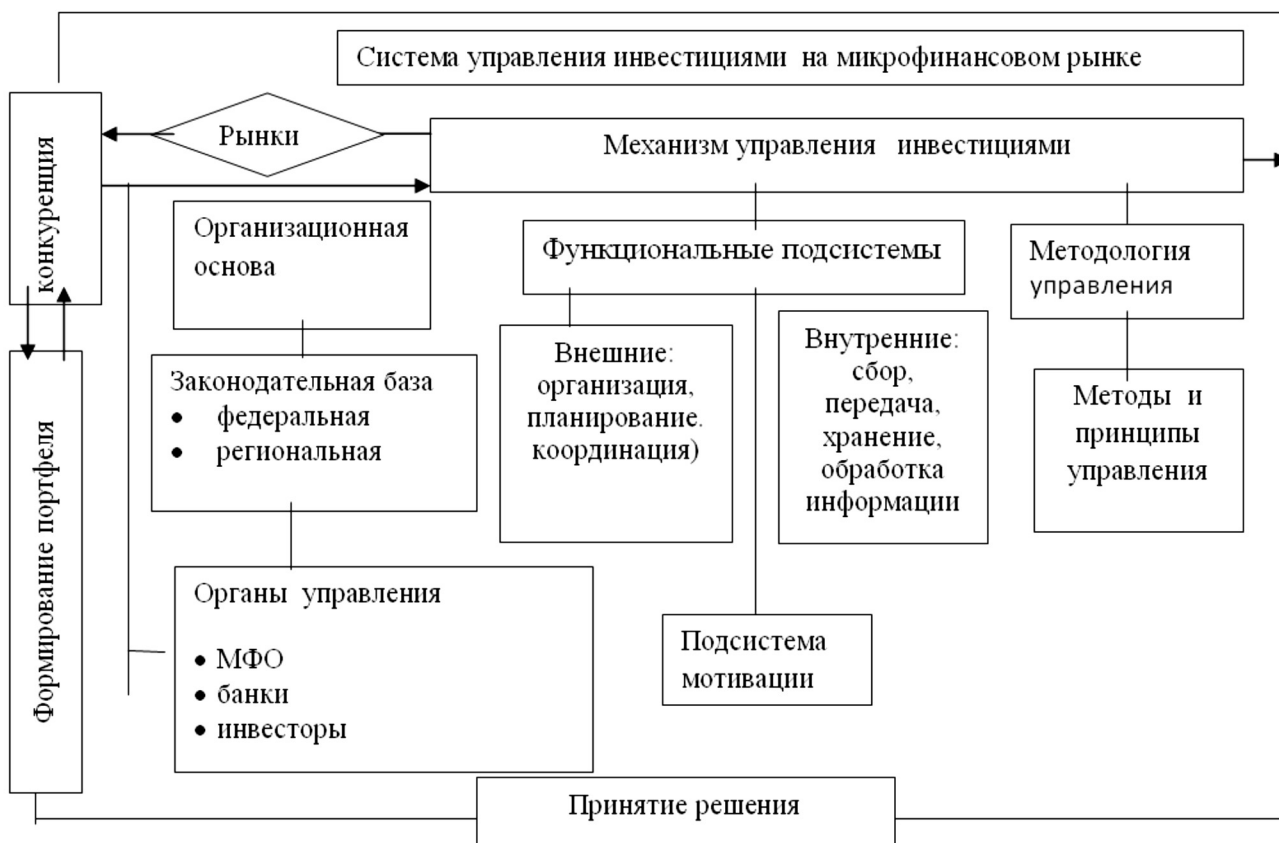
Система управления инвестициями на микрофинансовом рынке

конкуренция

Рынки

Механизм управления инвестициями

Организационная основа

Функциональные подсистемы

Методология управления

Законодательная база
• федеральная
• региональная

Внешние: организация, планирование. координация)

Внутренние: сбор, передача, хранение, обработка информации

Методы и принципы управления

Формирование портфеля

Органы управления
• МФО
• банки
• инвесторы

Подсистема мотивации

Принятие решения